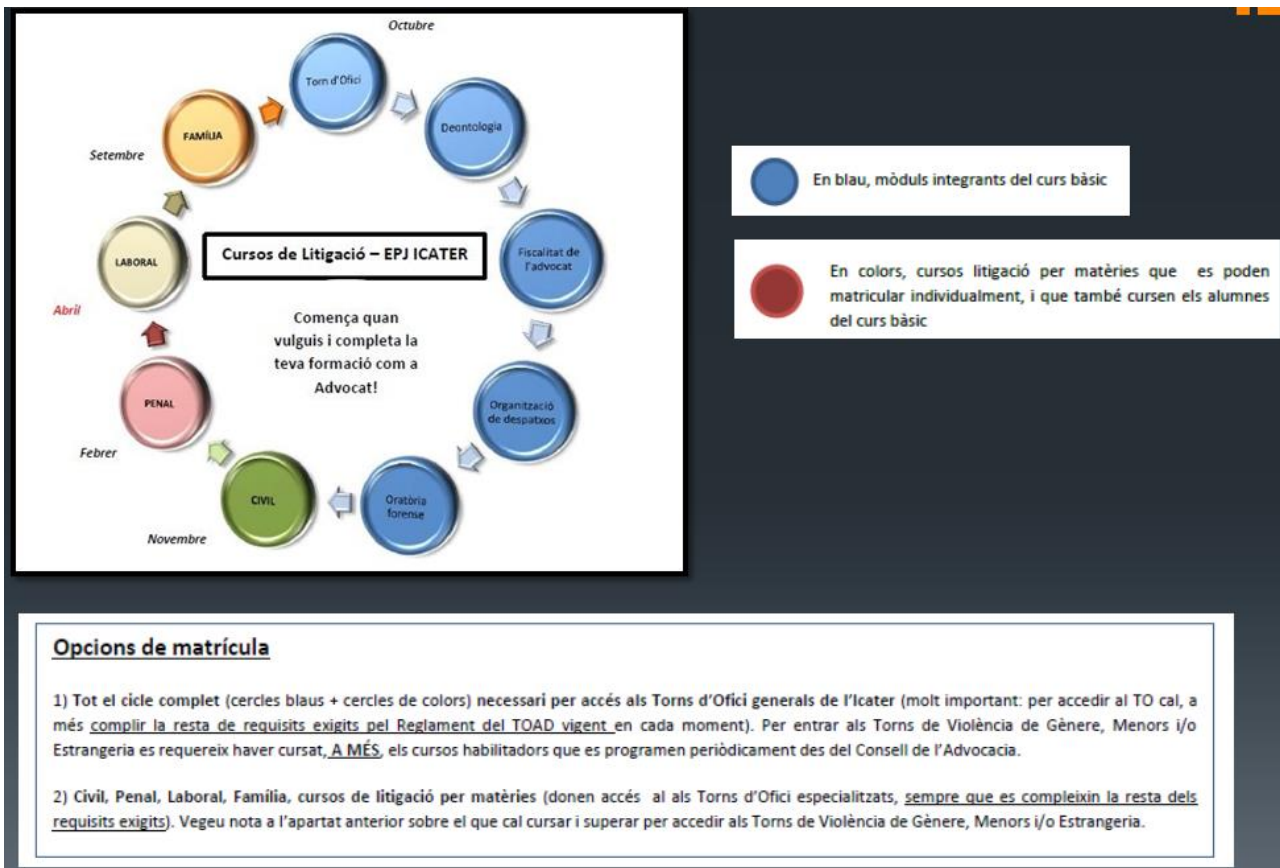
Octubre

Torn d'Ofici

Deontologia

Fiscalitat de l'advocat

Organització de despatxos

Oratòria forense

CIVIL

PENAL

LABORAL

FAMÍLIA

Setembre

Abril

Febrer

Novembre

Cursos de Litigació – EPJ ICATER

Comença quan vulguis i completa la teva formació com a Advocat!

En blau, mòduls integrants del curs bàsic

En colors, cursos litigació per matèries que es poden matricular individualment, i que també cursen els alumnes del curs bàsic

Opcions de matrícula

1) Tot el cicle complet (cercles blaus + cercles de colors) necessari per accés als Torns d'Ofici generals de l'Icater (molt important: per accedir al TO cal, a més complir la resta de requisits exigits pel Reglament del TOAD vigent en cada moment). Per entrar als Torns de Violència de Gènere, Menors i/o Estrangeria es requereix haver cursat, A MÉS, els cursos habilitadors que es programen periòdicament des del Consell de l'Advocacia.

2) Civil, Penal, Laboral, Familia, cursos de litigació per matèries (donen accés al als Torns d'Ofici especialitzats, sempre que es compleixin la resta dels requisits exigits). Vegeu nota a l'apartat anterior sobre el que cal cursar i superar per accedir als Torns de Violència de Gènere, Menors i/o Estrangeria.